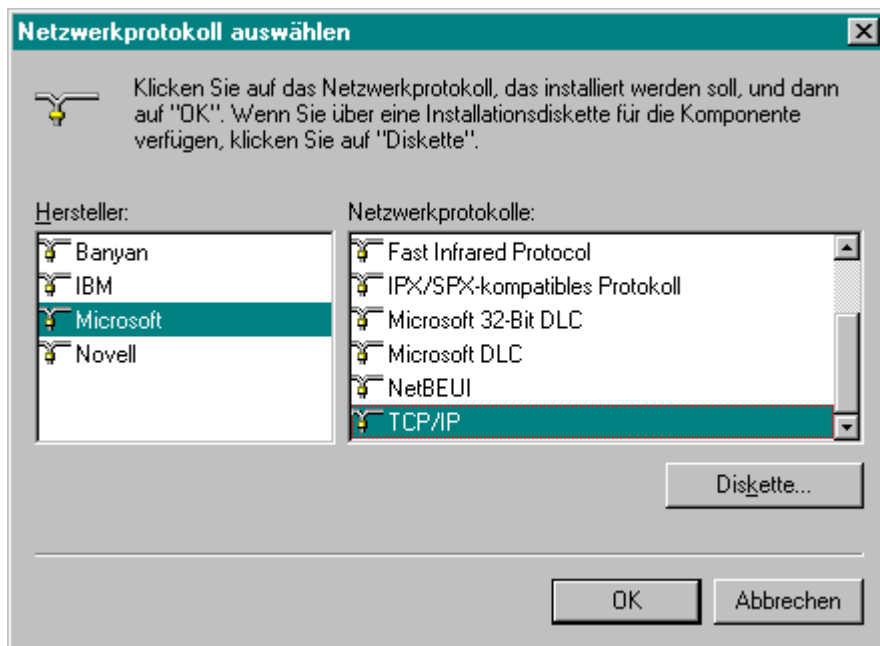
Netzwerkprotokoll auswählen

Klicken Sie auf das Netzwerkprotokoll, das installiert werden soll, und dann auf "OK". Wenn Sie über eine Installationsdiskette für die Komponente verfügen, klicken Sie auf "Diskette".

Hersteller:

Banyan
IBM
Microsoft
Novell

Netzwerkprotokolle:

Fast Infrared Protocol
IPX/SPX-kompatibles Protokoll
Microsoft 32-Bit DLC
Microsoft DLC
NetBEUI
TCP/IP

Diskette...

OK

Abbrechen